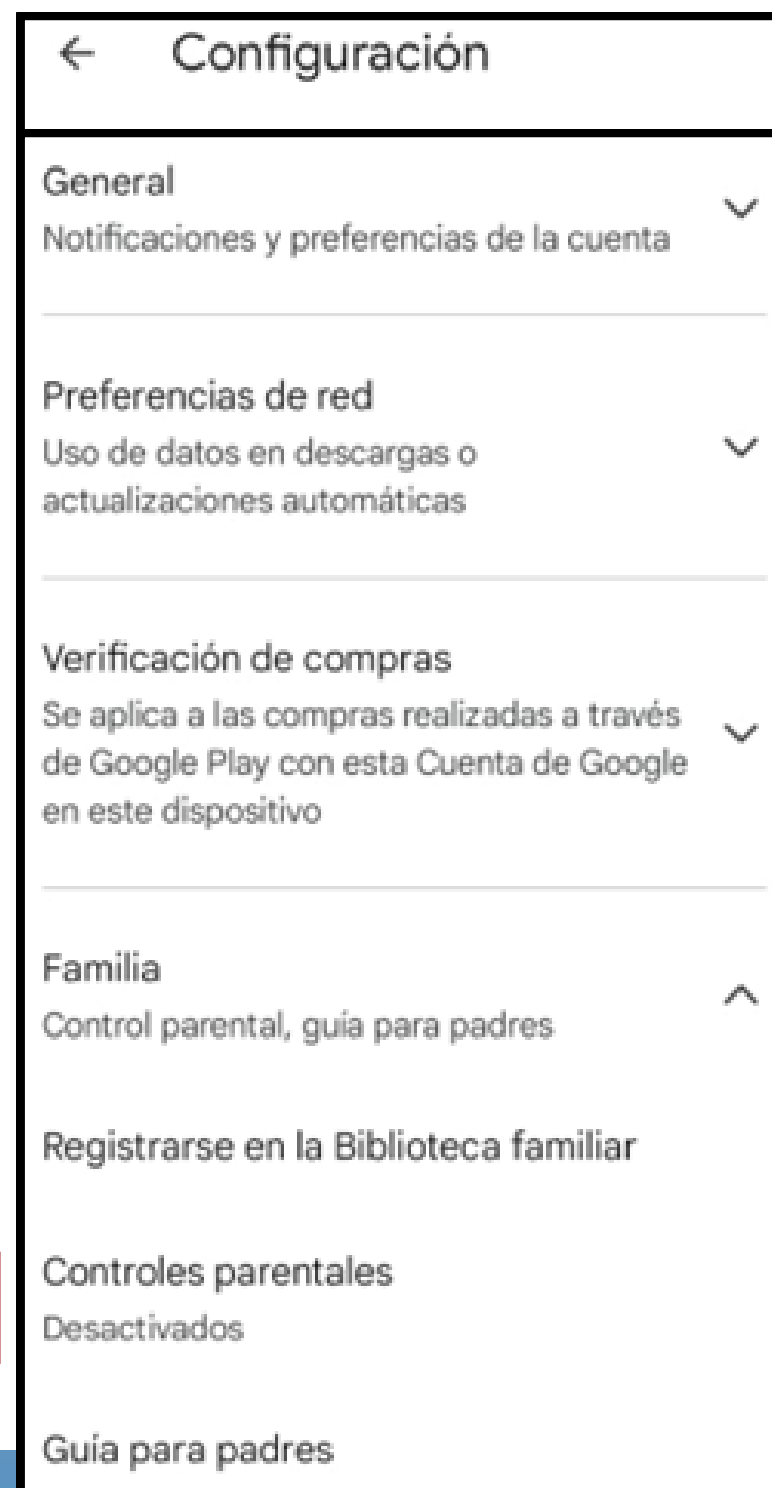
← Configuración

General
Notificaciones y preferencias de la cuenta

Preferencias de red
Uso de datos en descargas o actualizaciones automáticas

Verificación de compras
Se aplica a las compras realizadas a través de Google Play con esta Cuenta de Google en este dispositivo

Familia
Control parental, guía para padres

Registrarse en la Biblioteca familiar

Controles parentales
Desactivados

Guía para padres